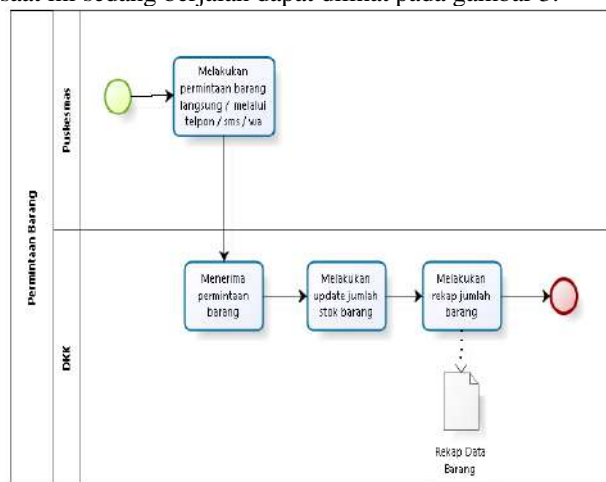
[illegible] ini sedang berjalan dapat dilihat pada gambar 3.

Permintaan Barang

Puskesmas

Melakukan permintaan barang langsung / melalui telpon / sms / wa

DKK

Menerima permintaan barang

Melakukan update jumlah stok barang

Melakukan rekap jumlah barang

Rekap Data Barang